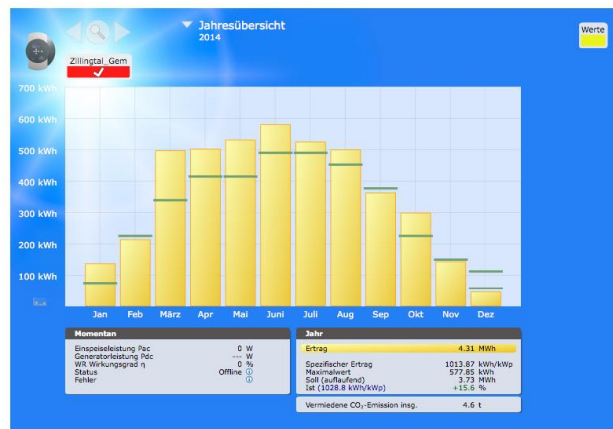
Jahresübersicht
2014

Werte

Zillingtal_Gem

700 kWh
600 kWh
500 kWh
400 kWh
300 kWh
200 kWh
100 kWh

Jan Feb März Apr Mai Juni Juli Aug Sep Okt Nov Dez

Momentan

| | |
|---|---|
| Einspeiseleistung Pac | 0 W |
| Generatorleistung Pdc | --- W |
| WR Wirkungsgrad η | 0 % |
| Status | Offline ⓘ |
| Fehler | ⓘ |

Jahr

| | |
|---|---|
| Ertrag | 4.31 MWh |
| Spezifischer Ertrag | 1013.87 kWh/kWp |
| Maximalwert | 577.85 kWh |
| Soll (auflaufend) | 3.73 MWh |
| Ist (1028.8 kWh/kWp) | +15.6 % |

Vermiedene $CO_2$-Emission insg. 4.6 t